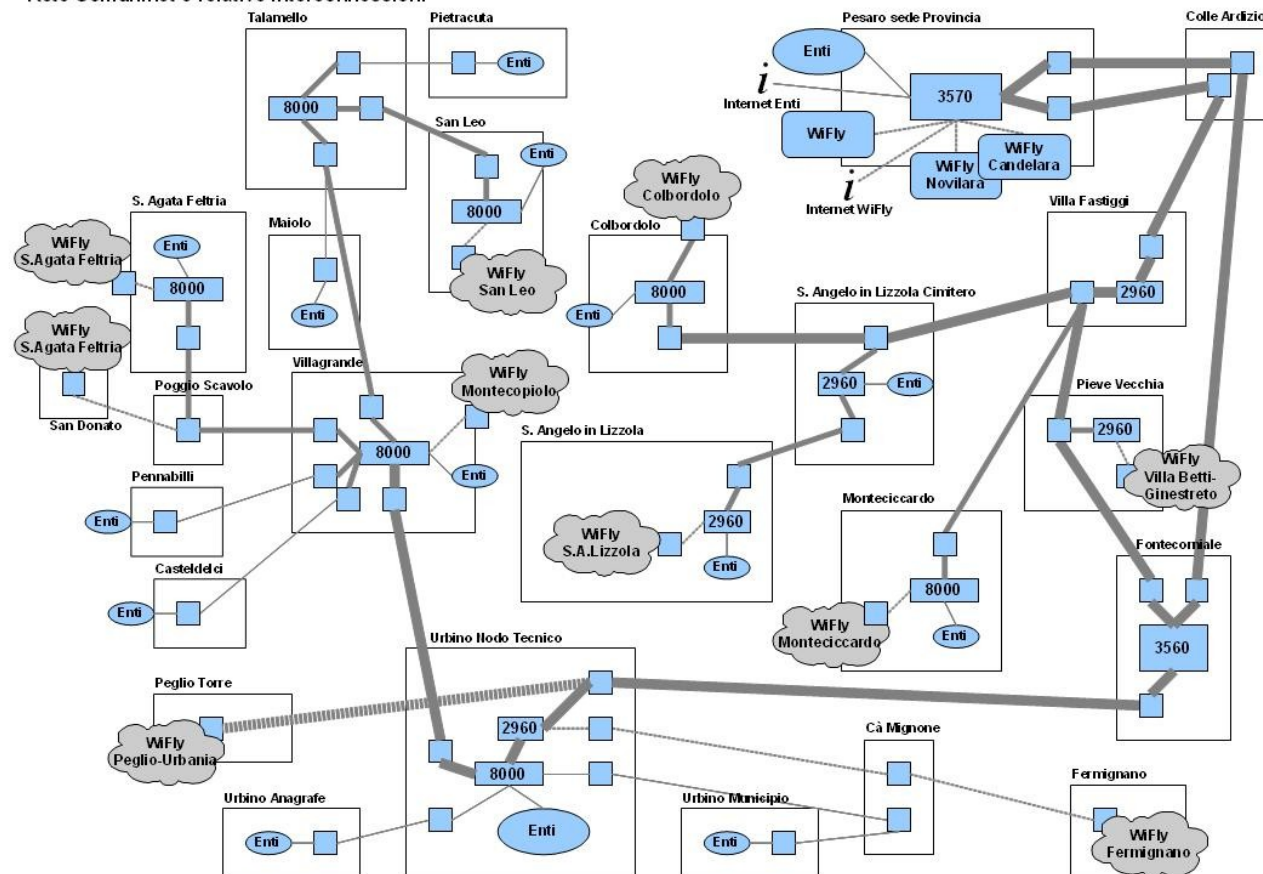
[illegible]

Talamello
8000
Pietracuta
Enti
San Leo
Enti
8000
WiFly San Leo
Pesaro sede Provincia
Enti
$i$
Internet Enti
3570
WiFly
WiFly Novilara
WiFly Candelara
$i$
Internet WiFly
Colle Ardizio
S. Agata Feltria
WiFly S.Agata Feltria
Enti
8000
WiFly S.Agata Feltria
San Donato
Maiolo
Enti
WiFly Colbordolo
Colbordolo
Enti
8000
Villa Fastiggi
2960
S. Angelo in Lizzola Cimitero
2960
Enti
Poggio Scavolo
Villagrande
WiFly Montecopiolo
8000
Enti
Pennabilli
Enti
Casteldelci
Enti
S. Angelo in Lizzola
WiFly S.A.Lizzola
2960
Enti
Pieve Vecchia
2960
WiFly Villa Betti-Ginestreto
Montecicc­ardo
8000
Enti
WiFly Montecicc­ardo
Fontecorniale
3560
Urbino Nodo Tecnico
2960
8000
Enti
Peglio Torre
WiFly Peglio-Urbania
Urbino Anagrafe
Enti
Urbino Municipio
Enti
Cà Mignone
Fermignano
WiFly Fermignano